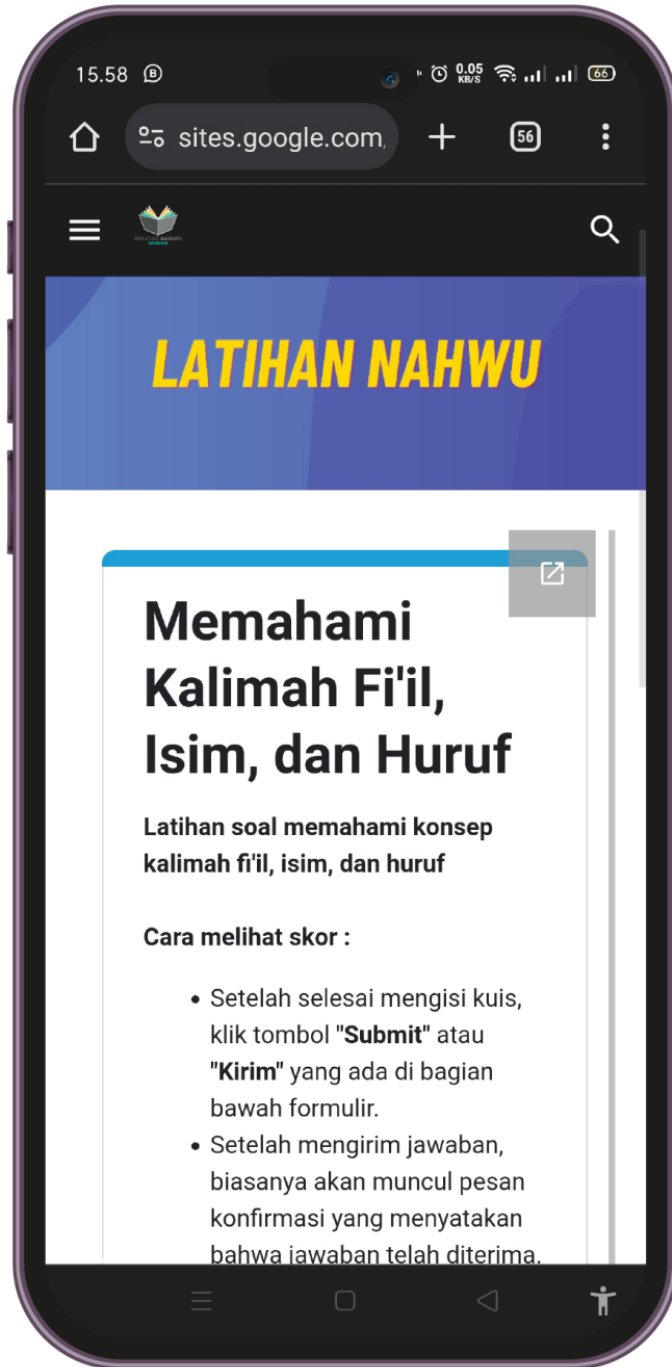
15.58 Ⓑ 0.05 KB/S 66

sites.google.com, + 56 ⋮

LATIHAN NAHWU

Memahami Kalimah Fi'il, Isim, dan Huruf

Latihan soal memahami konsep kalimah fi'il, isim, dan huruf

Cara melihat skor :

- Setelah selesai mengisi kuis, klik tombol "**Submit**" atau "**Kirim**" yang ada di bagian bawah formulir.
- Setelah mengirim jawaban, biasanya akan muncul pesan konfirmasi yang menyatakan bahwa jawaban telah diterima.